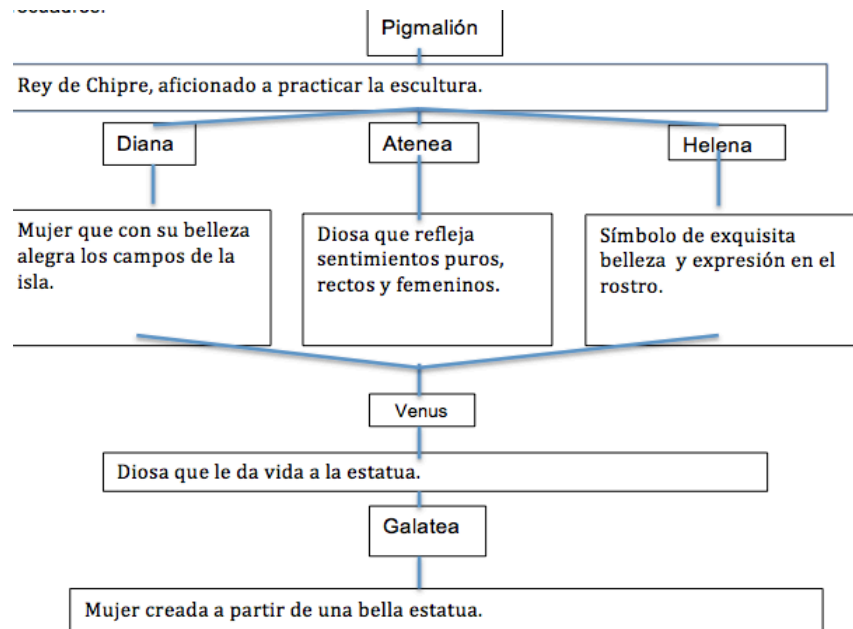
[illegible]

Pigmalión

Rey de Chipre, aficionado a practicar la escultura.

Diana

Atenea

Helena

Mujer que con su belleza alegra los campos de la isla.

Diosa que refleja sentimientos puros, rectos y femeninos.

Símbolo de exquisita belleza y expresión en el rostro.

Venus

Diosa que le da vida a la estatua.

Galatea

Mujer creada a partir de una bella estatua.